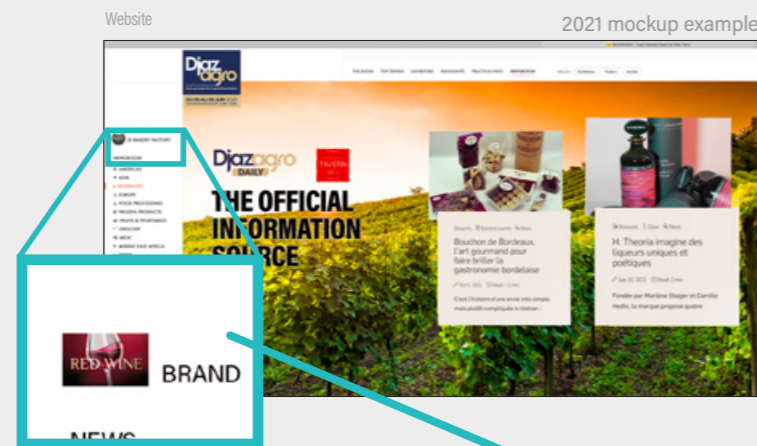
Website

2021 mockup example

Djazagro

THE SHOW TOP TRENDS EXHIBITORS HIGHLIGHTS PRACTICAL INFO NEWSROOM

NEWSROOM

AMERICAS

ASIA

BEVERAGES

EUROPE

FOOD PROCESSING

FROZEN PRODUCTS

FRUITS & VEGETABLES

GROCERY

MEAT

MIDDLE EAST AFRICA

Djazagro DAILY

THE OFFICIAL INFORMATION SOURCE

Bouchon de Bordeaux, l'art gourmand pour faire briller la gastronomie bordelaise

C'est l'histoire d'une envie très simple mais plutôt compliquée à réaliser :

H. Theoria imagine des liqueurs uniques et poétiques

Fondée par Marlène Staiger et Camille Hedin, la marque propose quatre

RED WINE

BRAND

NEWS